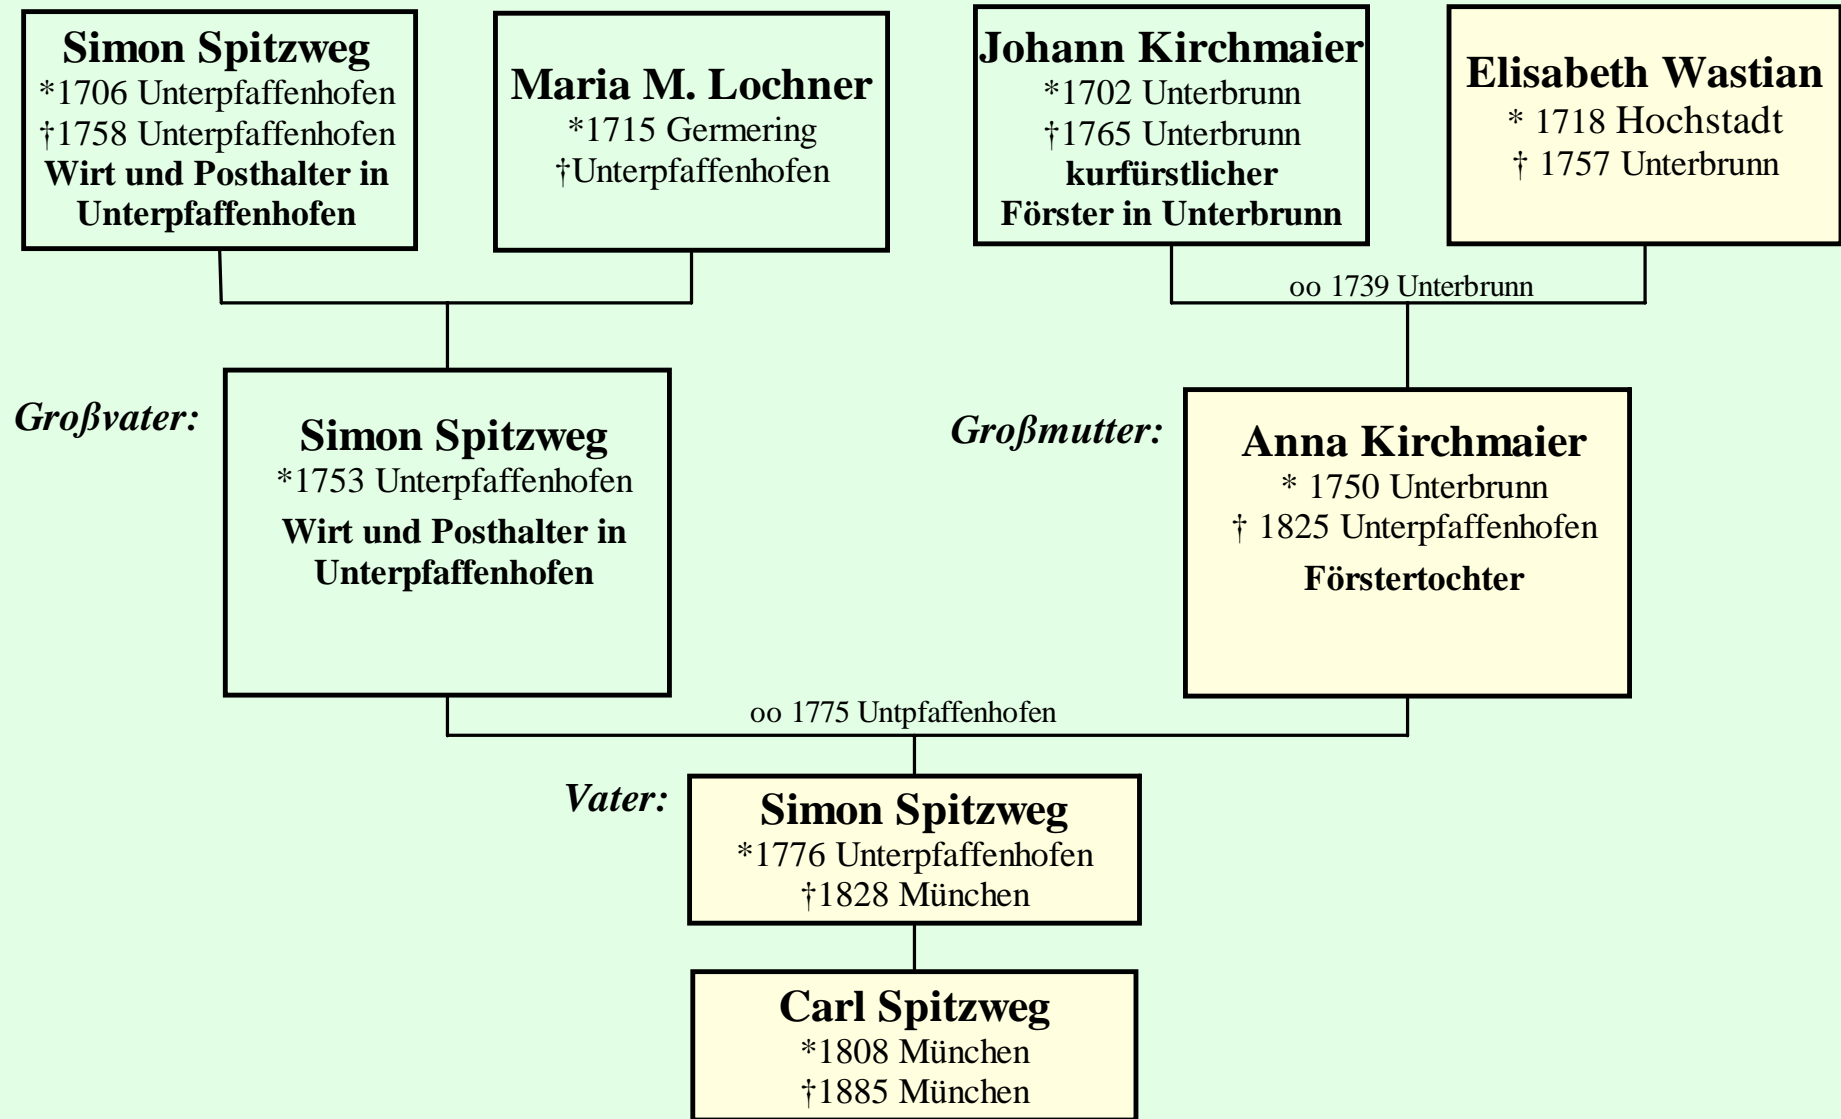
**Simon Spitzweg**
*1706 Unterpfaffenhofen
†1758 Unterpfaffenhofen
**Wirt und Posthalter in Unterpfaffenhofen**

**Maria M. Lochner**
*1715 Germering
†Unterpfaffenhofen

**Johann Kirchmaier**
*1702 Unterbrunn
†1765 Unterbrunn
**kurfürstlicher Förster in Unterbrunn**

**Elisabeth Wastian**
* 1718 Hochstadt
† 1757 Unterbrunn

oo 1739 Unterbrunn

*Großvater:*

**Simon Spitzweg**
*1753 Unterpfaffenhofen
**Wirt und Posthalter in Unterpfaffenhofen**

*Großmutter:*

**Anna Kirchmaier**
* 1750 Unterbrunn
† 1825 Unterpfaffenhofen
**Förstertochter**

oo 1775 Untpfaffenhofen

*Vater:*

**Simon Spitzweg**
*1776 Unterpfaffenhofen
†1828 München

**Carl Spitzweg**
*1808 München
†1885 München